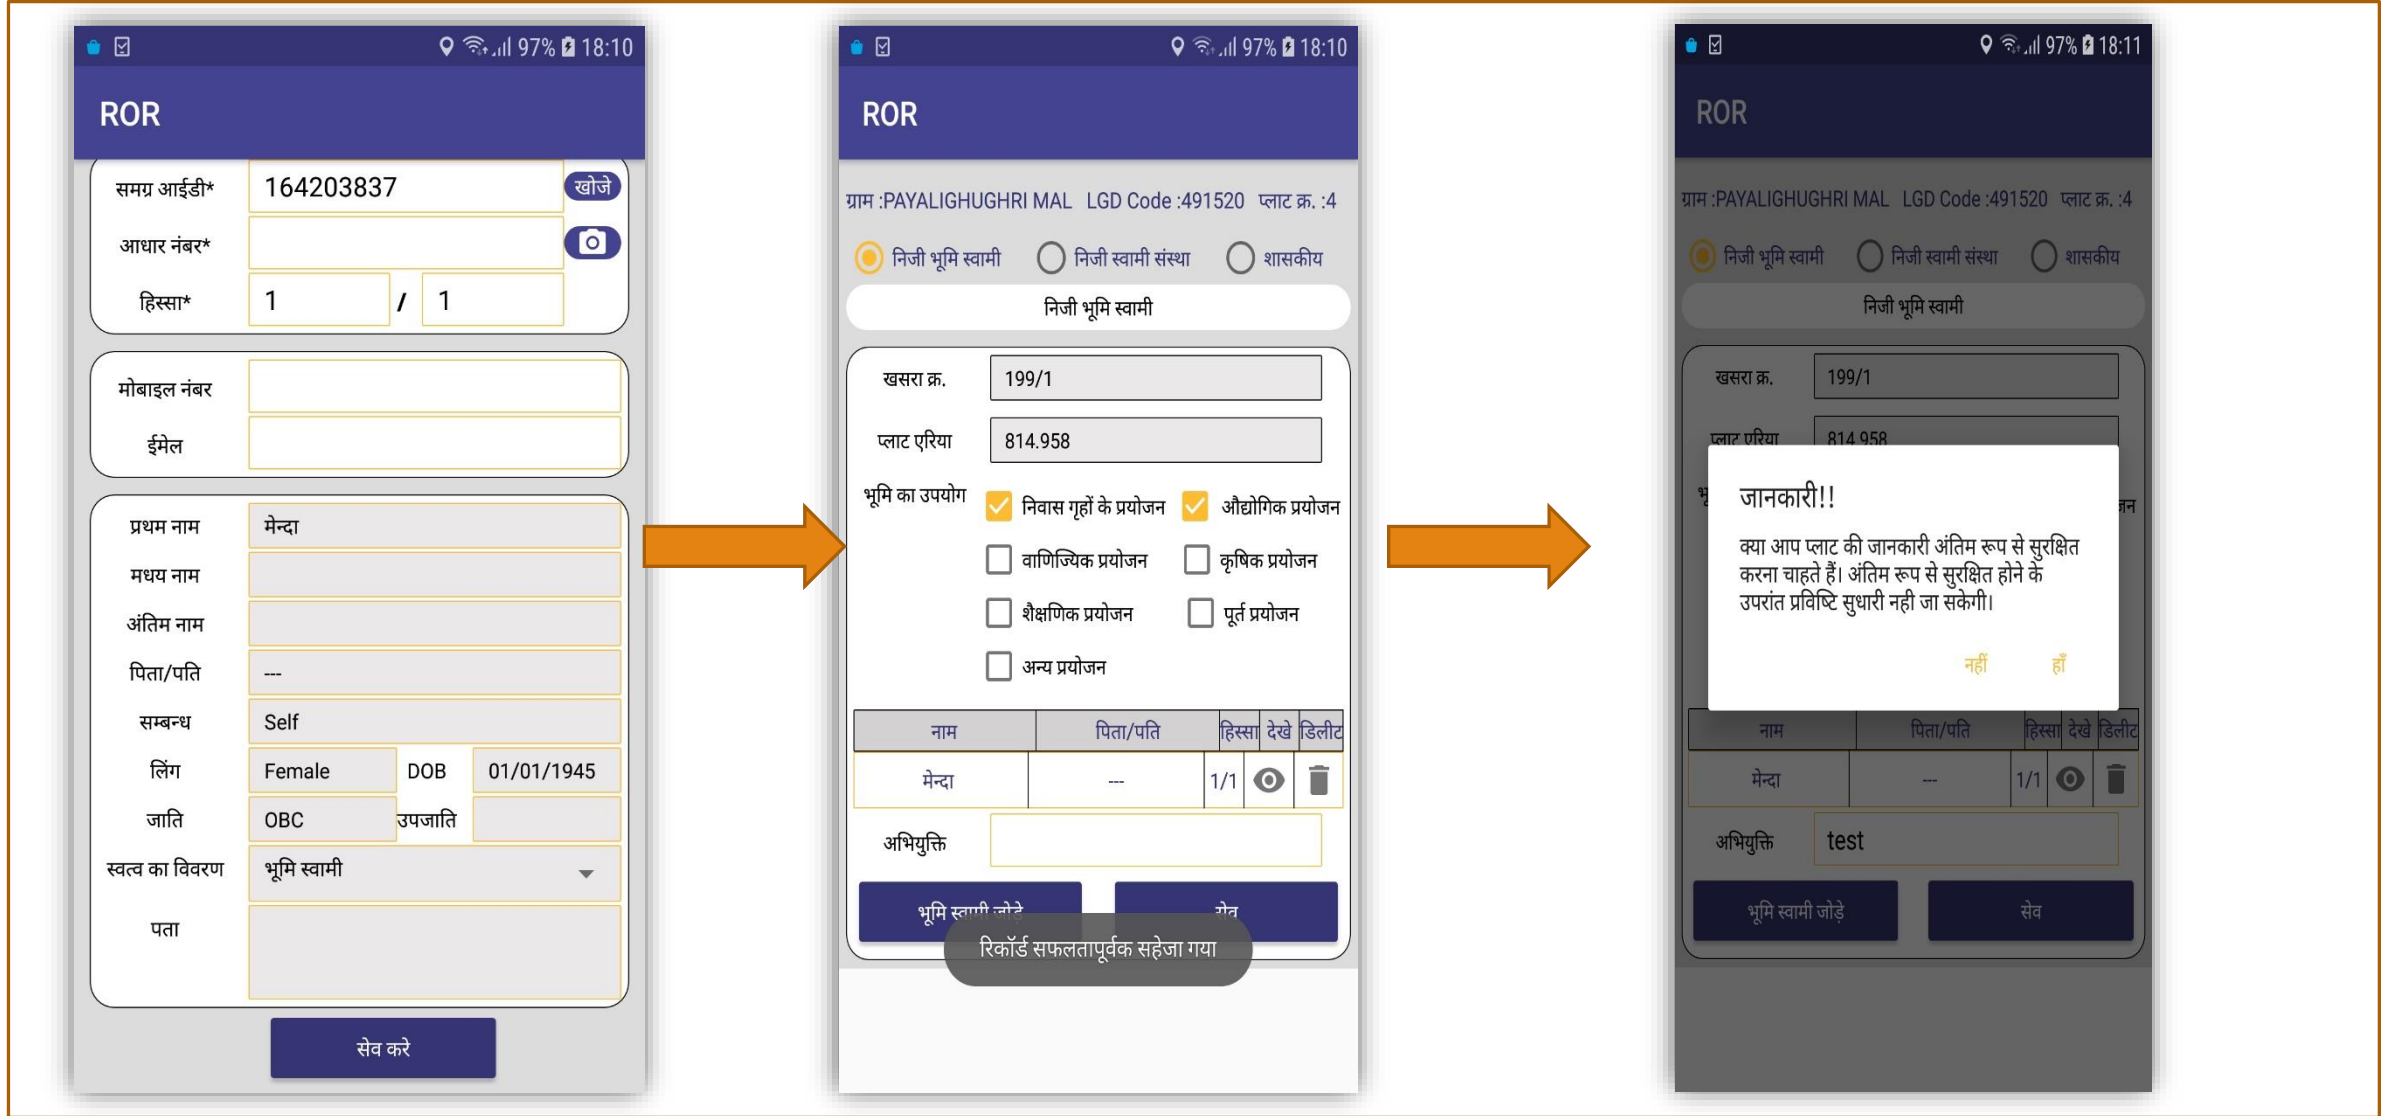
97% 18:10

ROR

समग्र आईडी* 164203837 खोजे

आधार नंबर*

हिस्सा* 1 / 1

मोबाइल नंबर

ईमेल

प्रथम नाम मेन्दा

मधय नाम

अंतिम नाम

पिता/पति ---

सम्बन्ध Self

लिंग Female DOB 01/01/1945

जाति OBC उपजाति

स्वत्व का विवरण भूमि स्वामी

पता

सेव करे

97% 18:10

ROR

ग्राम :PAYALIGHUGHRI MAL LGD Code :491520 प्लाट क्र. :4

निजी भूमि स्वामी निजी स्वामी संस्था शासकीय

निजी भूमि स्वामी

खसरा क्र. 199/1

प्लाट एरिया 814.958

भूमि का उपयोग

निवास गृहों के प्रयोजन औद्योगिक प्रयोजन

वाणिज्यिक प्रयोजन कृषिक प्रयोजन

शैक्षणिक प्रयोजन पूर्त प्रयोजन

अन्य प्रयोजन

| नाम | पिता/पति | हिस्सा | देखे | डिलीट |
|---|---|---|---|---|
| मेन्दा | --- | 1/1 | | |

अभियुक्ति

भूमि स्वामी जोड़े सेव

रिकॉर्ड सफलतापूर्वक सहेजा गया

97% 18:11

ROR

ग्राम :PAYALIGHUGHRI MAL LGD Code :491520 प्लाट क्र. :4

निजी भूमि स्वामी निजी स्वामी संस्था शासकीय

निजी भूमि स्वामी

खसरा क्र. 199/1

प्लाट एरिया 814.958

जानकारी!!

क्या आप प्लाट की जानकारी अंतिम रूप से सुरक्षित करना चाहते हैं। अंतिम रूप से सुरक्षित होने के उपरांत प्रविष्टि सुधारी नही जा सकेगी।

नहीं हाँ

| नाम | पिता/पति | हिस्सा | देखे | डिलीट |
|---|---|---|---|---|
| मेन्दा | --- | 1/1 | | |

अभियुक्ति test

भूमि स्वामी जोड़े सेव